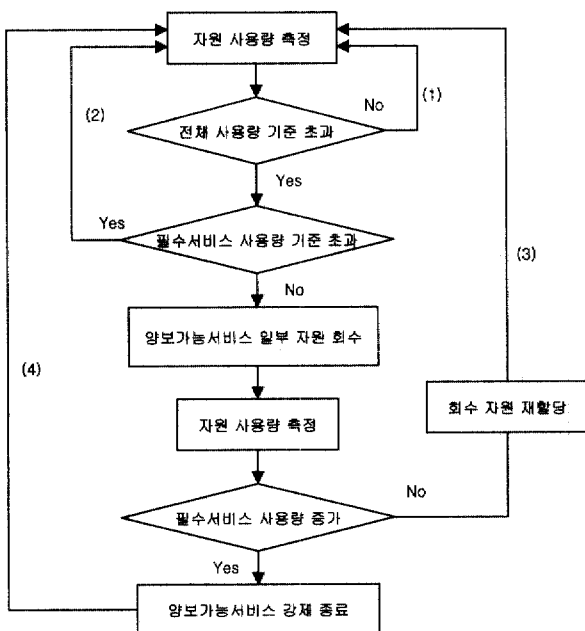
자원 사용량 측정

(1)

No

(2)

전체 사용량 기준 초과

Yes

Yes

필수서비스 사용량 기준 초과

(3)

No

양보가능서비스 일부 자원 회수

(4)

회수 자원 재할당

자원 사용량 측정

No

필수서비스 사용량 증가

Yes

양보가능서비스 강제 종료